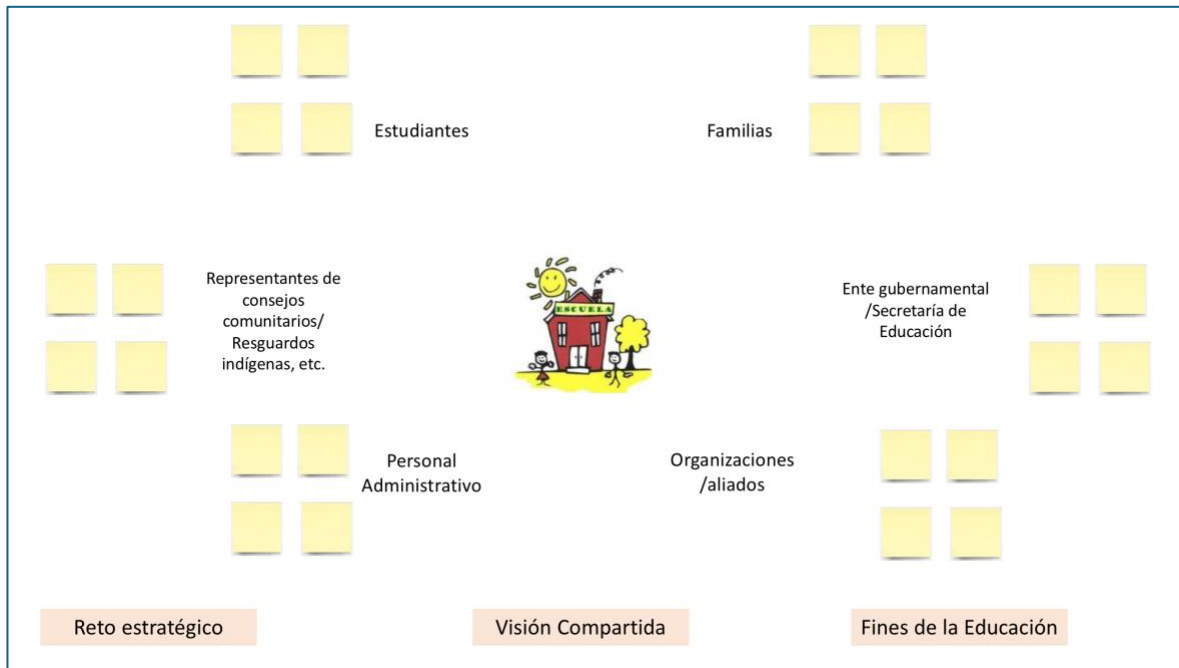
Estudiantes

Familias

Representantes de consejos comunitarios/ Resguardos indígenas, etc.

ESCUELA

Ente gubernamental /Secretaría de Educación

Personal Administrativo

Organizaciones /aliados

Reto estratégico

Visión Compartida

Fines de la Educación